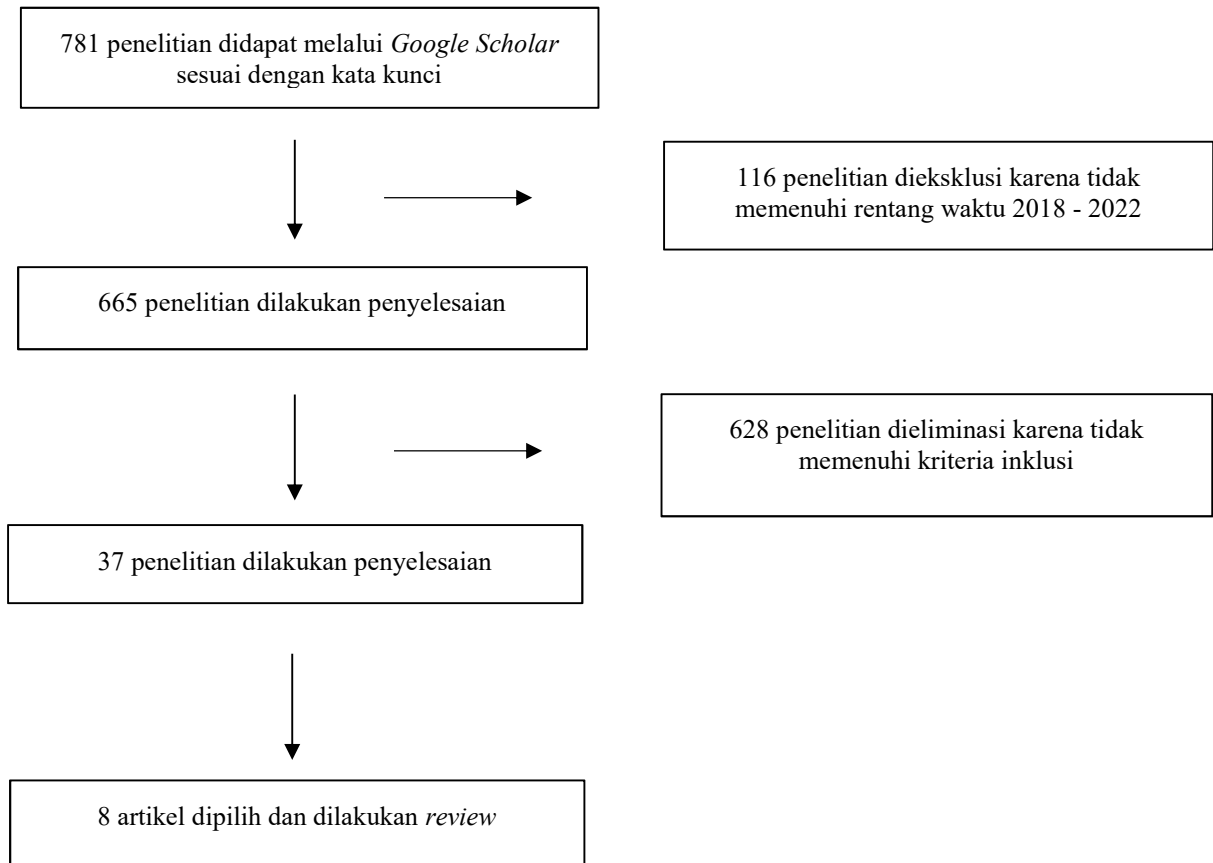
781 penelitian didapat melalui *Google Scholar* sesuai dengan kata kunci

116 penelitian dieksklusi karena tidak memenuhi rentang waktu 2018 - 2022

665 penelitian dilakukan penyelesaian

628 penelitian dieliminasi karena tidak memenuhi kriteria inklusi

37 penelitian dilakukan penyelesaian

8 artikel dipilih dan dilakukan *review*